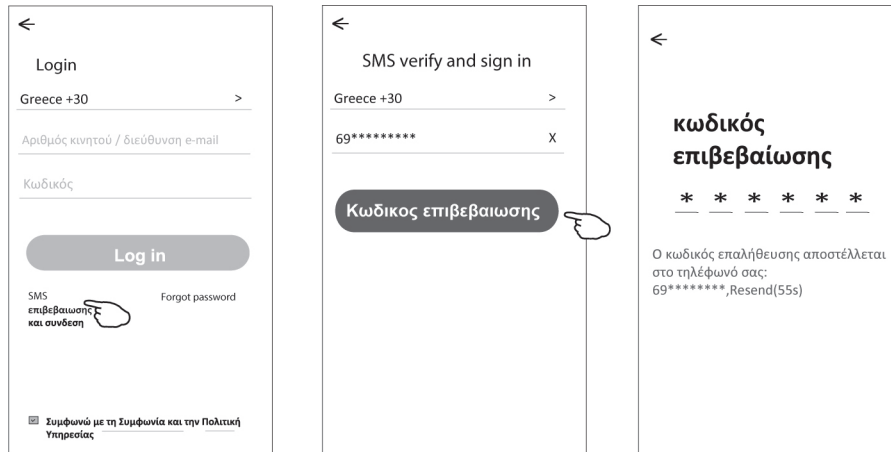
←

Login

Greece +30 >

Αριθμός κινητού / διεύθυνση e-mail

Κωδικός

Log in

SMS επιβεβαιωσης και συνδεση

Forgot password

Συμφωνώ με τη Συμφωνία και την Πολιτική Υπηρεσίας

←

SMS verify and sign in

Greece +30 >

69********* X

Κωδικος επιβεβαιωσης

←

κωδικός επιβεβαίωσης

\* \* \* \* \* \*

Ο κωδικός επαλήθευσης αποστέλλεται στο τηλέφωνό σας: 69********,Resend(55s)